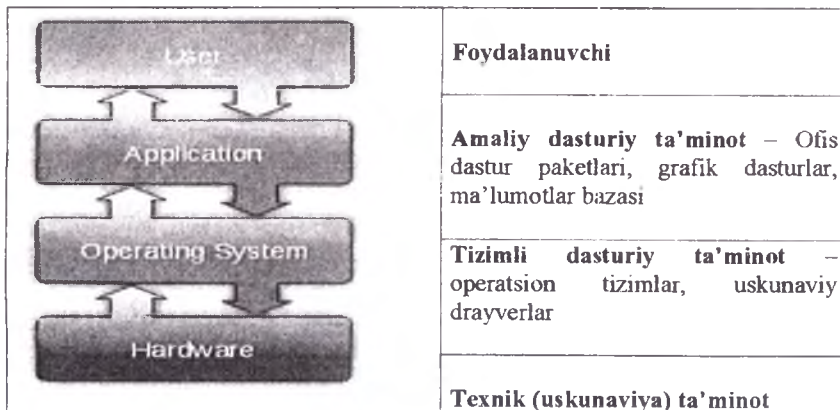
User

Application

Operating System

Hardware

Foydalanuvchi

Amaliy dasturiy ta'minot – Ofis dastur paketlari, grafik dasturlar, ma'lumotlar bazasi

Tizimli dasturiy ta'minot – operatsion tizimlar, uskunaviy drayverlar

Texnik (uskunaviya) ta'minot